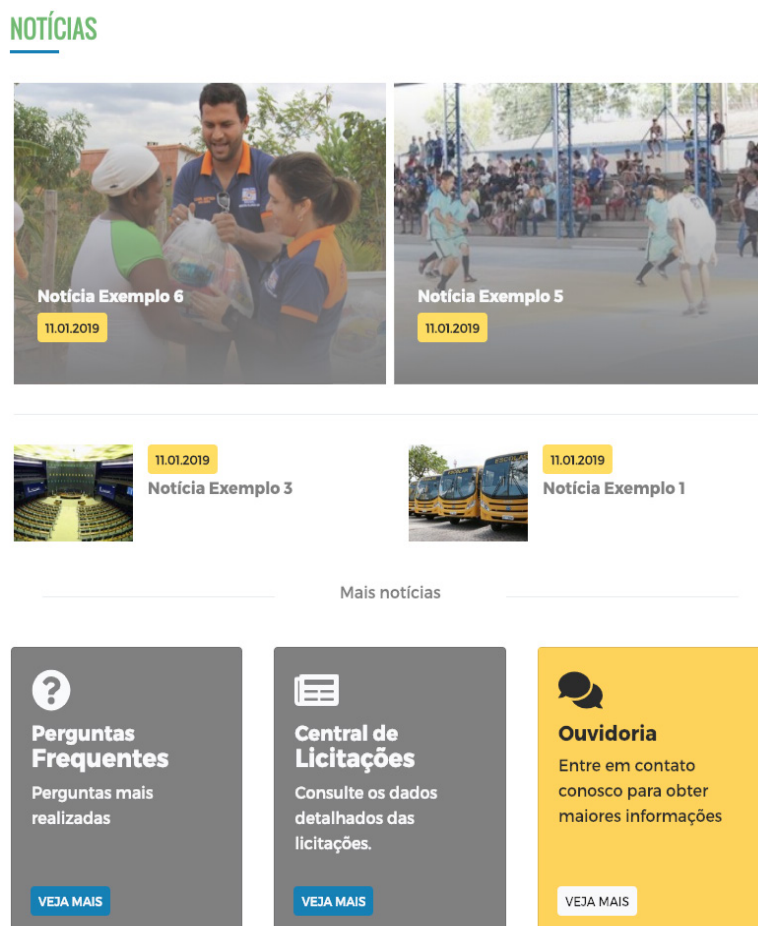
NOTÍCIAS

Notícia Exemplo 6

11.01.2019

Notícia Exemplo 5

11.01.2019

11.01.2019

Notícia Exemplo 3

11.01.2019

Notícia Exemplo 1

Mais notícias

Perguntas Frequentes

Perguntas mais realizadas

VEJA MAIS

Central de Licitações

Consulte os dados detalhados das licitações.

VEJA MAIS

Ouvidoria

Entre em contato conosco para obter maiores informações

VEJA MAIS